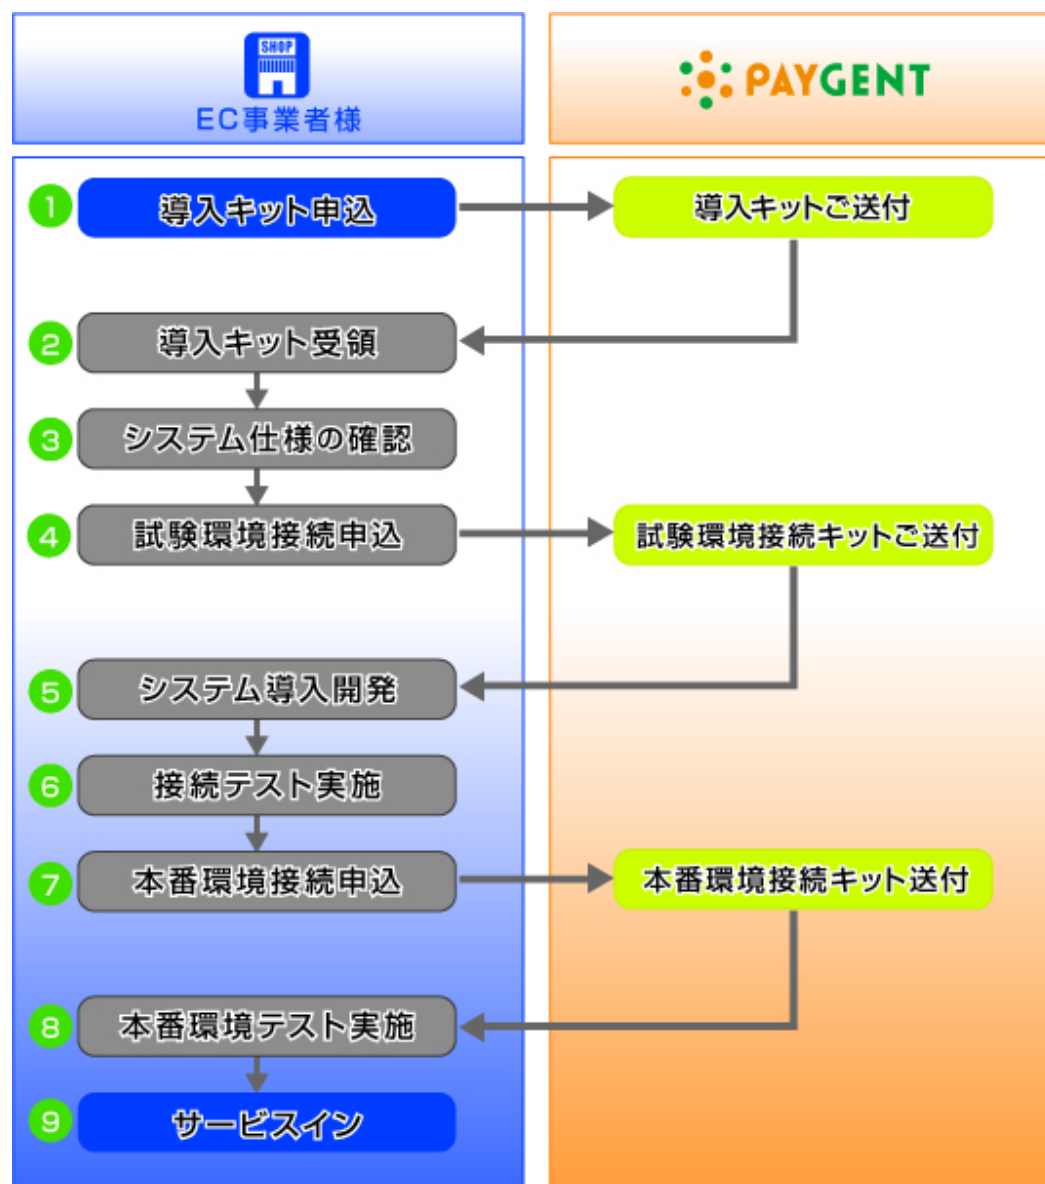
SHOP
EC事業者様

PAYGENT

1 導入キット申込
導入キットご送付
2 導入キット受領
3 システム仕様の確認
4 試験環境接続申込
試験環境接続キットご送付
5 システム導入開発
6 接続テスト実施
7 本番環境接続申込
本番環境接続キット送付
8 本番環境テスト実施
9 サービスイン